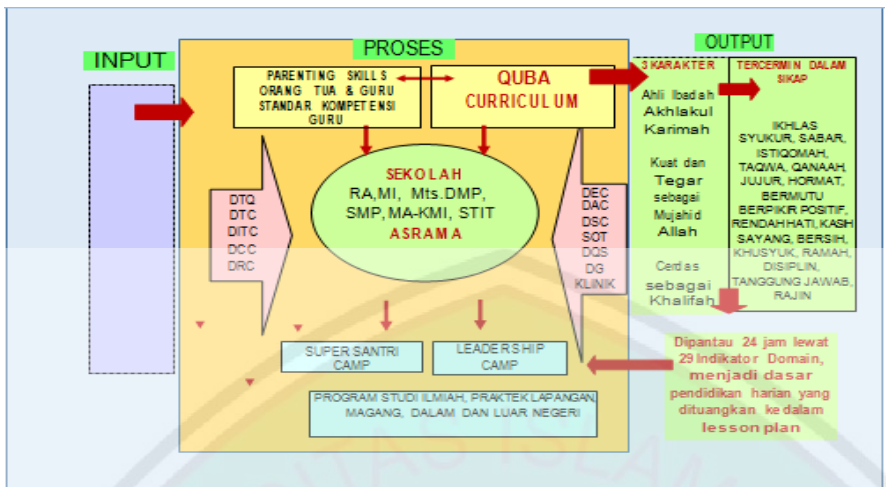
INPUT

PROSES

PARENTING SKILLS ORANG TUA & GURU STANDAR KOMPETENSI GURU

QUBA CURRICULUM

SEKOLAH RA,MI, Mts.DMP, SMP, MA-KMI, STIT ASRAMA

DTQ DTC DITC DCC DRC

DEC DAC DSC SOT DQS DG KLINIK

SUPER SANTRI CAMP

LEADERSHIP CAMP

PROGRAM STUDI ILMIAH, PRAKTEK LAPANGAN, MAGANG, DALAM DAN LUAR NEGERI

OUTPUT

3 KARAKTER

Ahli Ibadah Akhlakul Karimah

Kuat dan Tegar sebagai Mujahid Allah

Cerdas sebagai Khalifah

TERCERMIN DALAM SIKAP

IKHLAS SYUKUR, SABAR, ISTIQOMAH, TAQWA, QANAAH, JUJUR, HORMAT, BERMUTU BERPIKIR POSITIF, RENDAH HATI, KASIH SAYANG, BERSIH, KHUSYUK, RAMAH, DISIPLIN, TANGGUNG JAWAB, RAJIN

Dipantau 24 jam lewat 29 Indikator Domain, menjadi dasar pendidikan harian yang dituangkan kedalam lesson plan